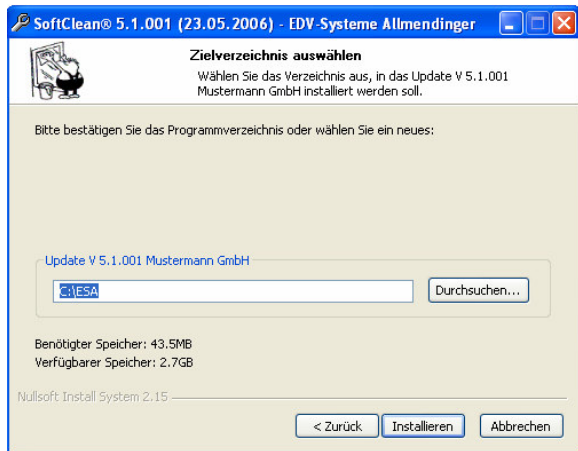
SoftClean® 5.1.001 (23.05.2006) - EDV-Systeme Allmendinger

Zielverzeichnis auswählen

Wählen Sie das Verzeichnis aus, in das Update V 5.1.001 Mustermann GmbH installiert werden soll.

Bitte bestätigen Sie das Programmverzeichnis oder wählen Sie ein neues:

Update V 5.1.001 Mustermann GmbH

C:\ESA

Durchsuchen...

Benötigter Speicher: 43.5MB

Verfügbarer Speicher: 2.7GB

Nullsoft Install System 2.15

< Zurück

Installieren

Abbrechen